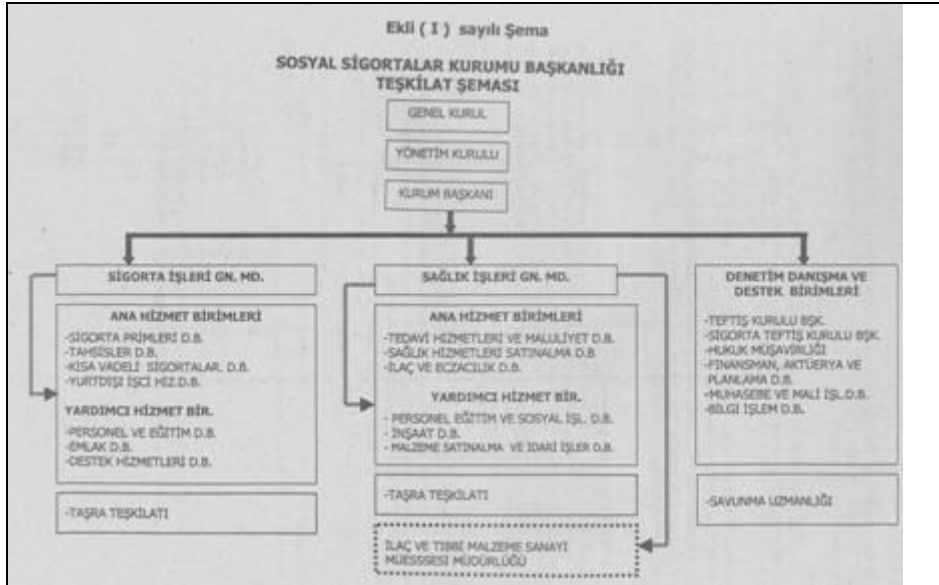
Ekli ( I ) sayılı Şema

SOSYAL SİGORTALAR KURUMU BAŞKANLIĞI TEŞKİLAT ŞEMASI

GENEL KURUL

YÖNETİM KURULU

KURUM BAŞKANI

SİGORTA İŞLERİ GN. MD.

ANA HİZMET BİRİMLERİ

-SİGORTA PRİMLERİ D.B.
-TAHSİSLER D.B.
-KISA VADELİ SİGORTALAR. D.B.
-YURTDIŞI İŞÇİ HİZ.D.B.

YARDIMCI HİZMET BİR.

-PERSONEL VE EĞİTİM D.B.
-EMLAK D.B.
-DESTEK HİZMETLERİ D.B.

-TAŞRA TEŞKİLATI

SAĞLIK İŞLERİ GN. MD.

ANA HİZMET BİRİMLERİ

-TEDAVİ HİZMETLERİ VE MALULİYET D.B.
-SAĞLIK HİZMETLERİ SATINALMA D.B
-İLAÇ VE ECZACILIK D.B.

YARDIMCI HİZMET BİR.

- PERSONEL EĞİTİM VE SOSYAL İŞL. D.B.
- İNŞAAT D.B.
- MALZEME SATINALMA VE İDARİ İŞLER D.B.

-TAŞRA TEŞKİLATI

İLAÇ VE TIBBİ MALZEME SANAYİ MÜESSESESİ MÜDÜRLÜĞÜ

DENETİM DANIŞMA VE DESTEK BİRİMLERİ

-TEFTİŞ KURULU BŞK.
-SİGORTA TEFTİŞ KURULU BŞK.
-HUKUK MÜŞAVİRLİĞİ
-FİNANSMAN, AKTÜERYA VE PLANLAMA D.B.
-MUHASEBE VE MALİ İŞL.D.B.
-BİLGİ İŞLEM D.B.

-SAVUNMA UZMANLIĞI